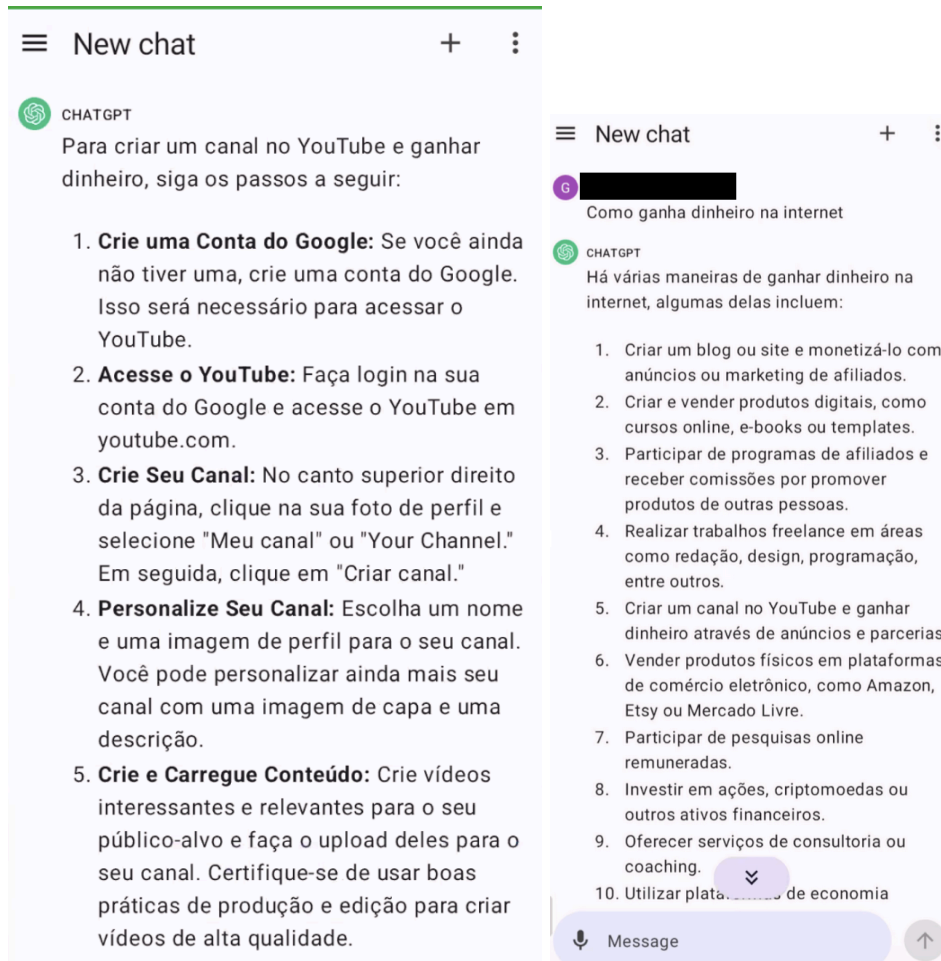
New chat

CHATGPT
Para criar um canal no YouTube e ganhar dinheiro, siga os passos a seguir:

1. **Crie uma Conta do Google:** Se você ainda não tiver uma, crie uma conta do Google. Isso será necessário para acessar o YouTube.
2. **Acesse o YouTube:** Faça login na sua conta do Google e acesse o YouTube em youtube.com.
3. **Crie Seu Canal:** No canto superior direito da página, clique na sua foto de perfil e selecione "Meu canal" ou "Your Channel." Em seguida, clique em "Criar canal."
4. **Personalize Seu Canal:** Escolha um nome e uma imagem de perfil para o seu canal. Você pode personalizar ainda mais seu canal com uma imagem de capa e uma descrição.
5. **Crie e Carregue Conteúdo:** Crie vídeos interessantes e relevantes para o seu público-alvo e faça o upload deles para o seu canal. Certifique-se de usar boas práticas de produção e edição para criar vídeos de alta qualidade.

New chat

G
Como ganha dinheiro na internet

CHATGPT
Há várias maneiras de ganhar dinheiro na internet, algumas delas incluem:

1. Criar um blog ou site e monetizá-lo com anúncios ou marketing de afiliados.
2. Criar e vender produtos digitais, como cursos online, e-books ou templates.
3. Participar de programas de afiliados e receber comissões por promover produtos de outras pessoas.
4. Realizar trabalhos freelance em áreas como redação, design, programação, entre outros.
5. Criar um canal no YouTube e ganhar dinheiro através de anúncios e parcerias
6. Vender produtos físicos em plataformas de comércio eletrônico, como Amazon, Etsy ou Mercado Livre.
7. Participar de pesquisas online remuneradas.
8. Investir em ações, criptomoedas ou outros ativos financeiros.
9. Oferecer serviços de consultoria ou coaching.
10. Utilizar plata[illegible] de economia

Message